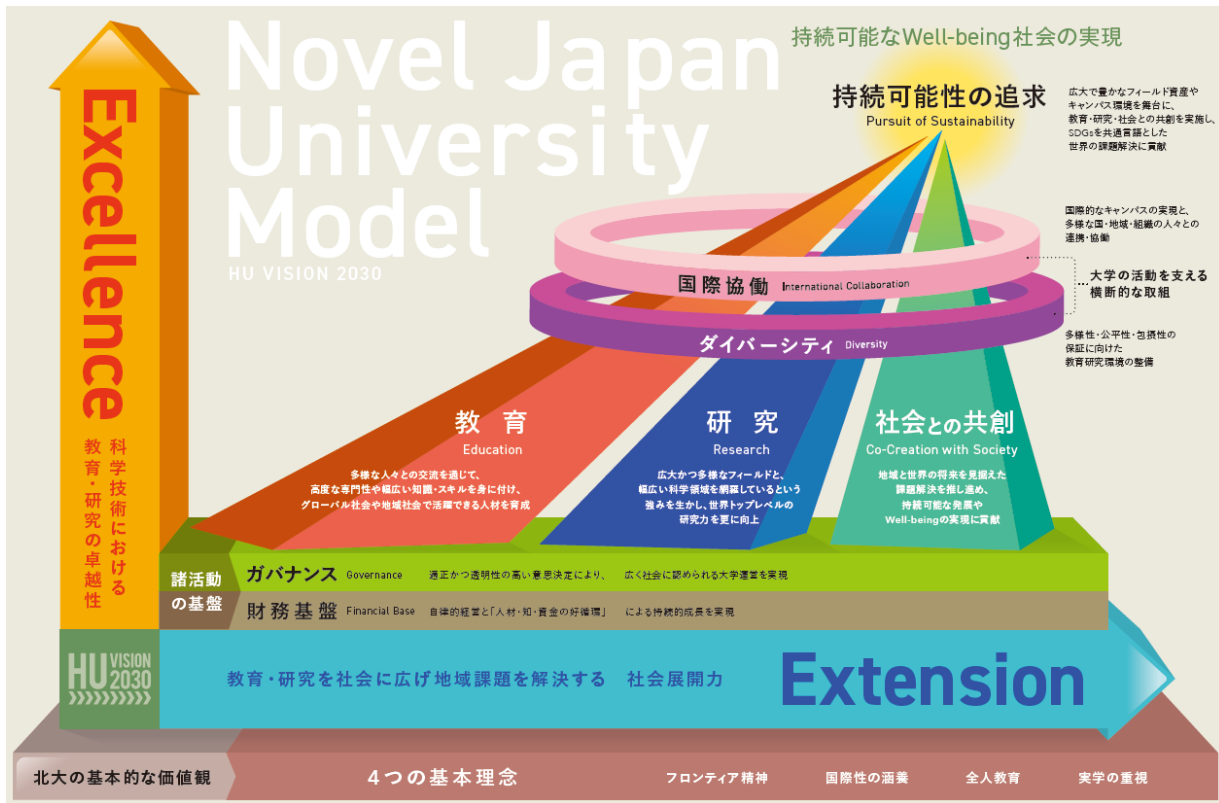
Excellence

科学技術における教育・研究の卓越性

Novel Japan University Model

HU VISION 2030

持続可能なWell-being社会の実現

持続可能性の追求
Pursuit of Sustainability

広大で豊かなフィールド資産やキャンパス環境を舞台に、教育・研究・社会との共創を実施し、SDGsを共通言語とした世界の課題解決に貢献

国際的なキャンパスの実現と、多様な国・地域・組織の人々との連携・協働

国際協働 International Collaboration

大学の活動を支える横断的な取組

ダイバーシティ Diversity

多様性・公平性・包摂性の保証に向けた教育研究環境の整備

教育
Education
多様な人々との交流を通じて、高度な専門性や幅広い知識・スキルを身に付け、グローバル社会や地域社会で活躍できる人材を育成

研究
Research
広大かつ多様なフィールドと、幅広い科学領域を網羅しているという強みを生かし、世界トップレベルの研究力を更に向上

社会との共創
Co-Creation with Society
地域と世界の将来を見据えた課題解決を推し進め、持続可能な発展やWell-beingの実現に貢献

諸活動の基盤

ガバナンス Governance 適正かつ透明性の高い意思決定により、広く社会に認められる大学運営を実現

財務基盤 Financial Base 自律的経営と「人材・知・資金の好循環」による持続的成長を実現

HU VISION 2030

教育・研究を社会に広げ地域課題を解決する 社会展開力

Extension

北大の基本的な価値観

4つの基本理念

フロンティア精神

国際性の涵養

全人教育

実学の重視